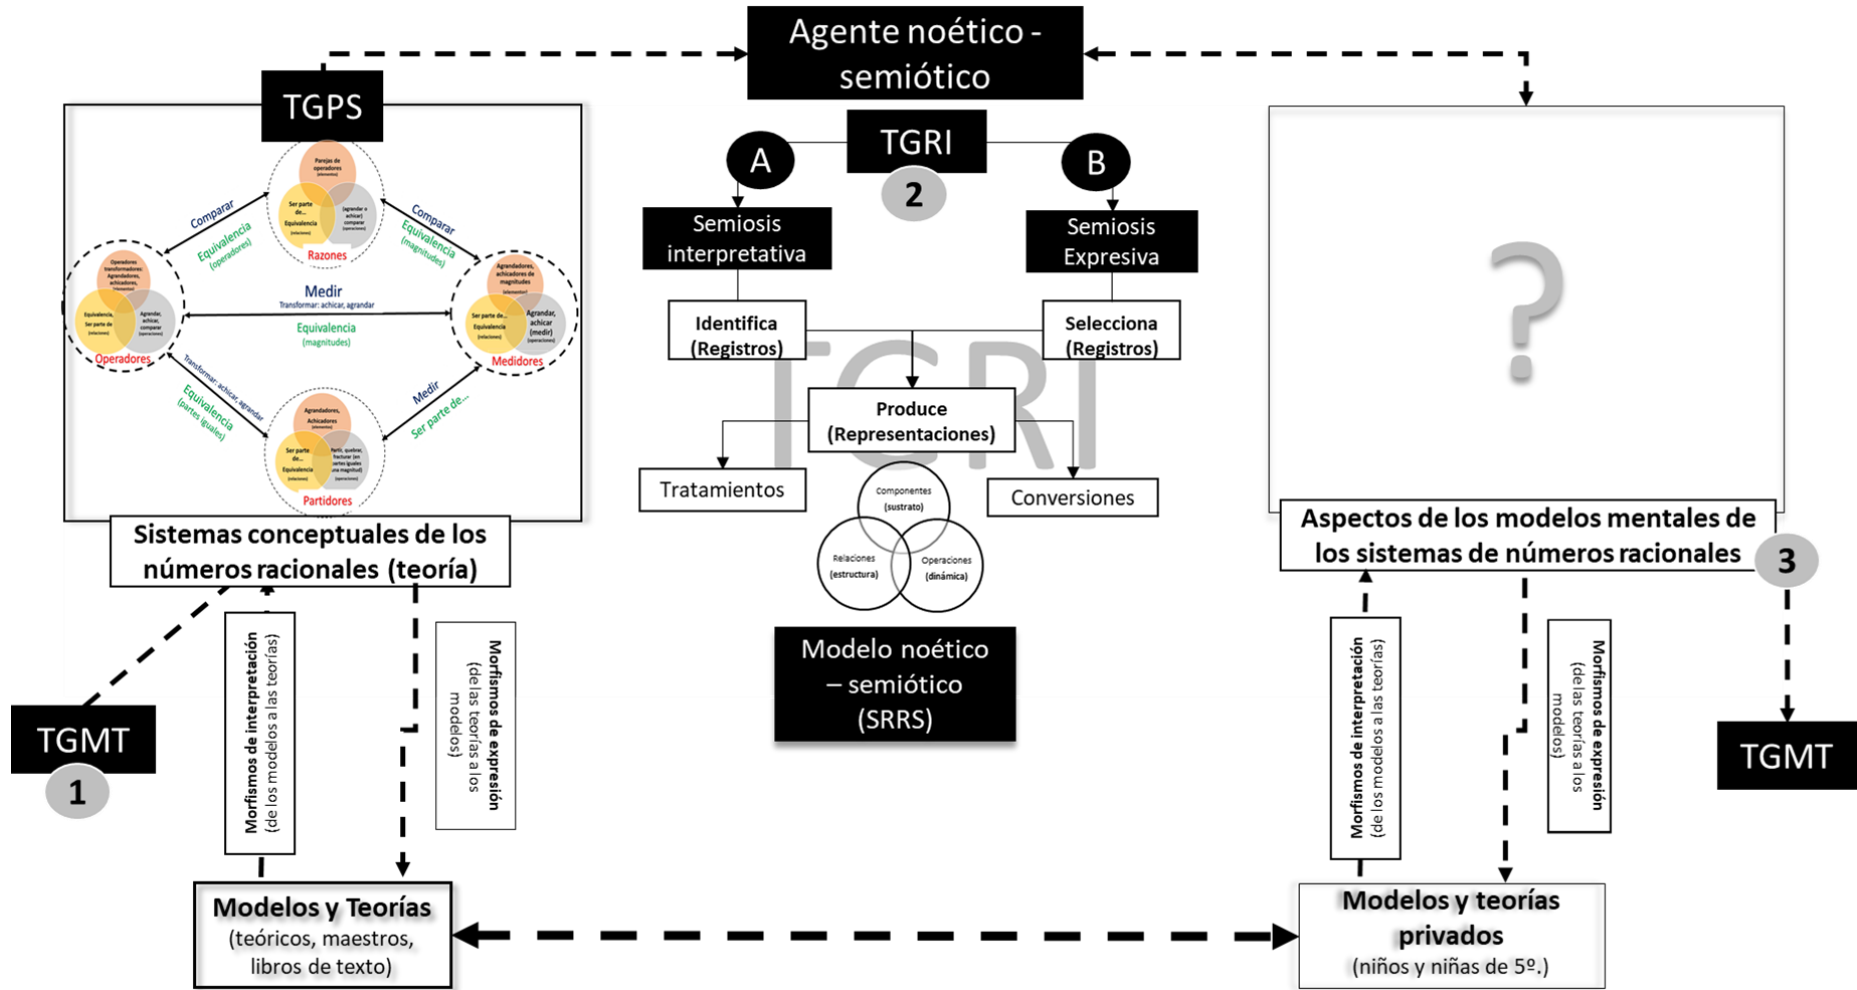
Agente noético - semiótico

TGPS

Parejas de operadores (elementos)
Ser parte de...
Equivalencia (relaciones)
Agrandar o achicar/ comparar (operaciones)
Razones

Comparar
Equivalencia (operadores)

Comparar
Equivalencia (magnitudes)

Operadores transformadores: Agrandadores, achicadores, (elementos)
Equivalencia, Ser parte de (relaciones)
Agrandar, achicar, comparar (operaciones)
Operadores

Medir
Transformar: achicar, agrandar
Equivalencia (magnitudes)

Agrandadores, achicadores de magnitudes (elementos)
Ser parte de... Equivalencia (relaciones)
Agrandar, achicar (medir) (operaciones)
Medidores

Transformar: achicar, agrandar
Equivalencia (partes iguales)

Medir
Ser parte de...

Agrandadores, Achicadores (elementos)
Ser parte de... Equivalencia (relaciones)
Partir, quebrar, fracturar (en partes iguales una magnitud) (operaciones)
Partidores

Sistemas conceptuales de los números racionales (teoría)

TGMT
1

Morfismos de interpretación (de los modelos a las teorías)

Morfismos de expresión (de las teorías a los modelos)

Modelos y Teorías (teóricos, maestros, libros de texto)

TGRI
A
B
2

Semiosis interpretativa
Semiosis Expresiva

Identifica (Registros)
Selecciona (Registros)

TGRI

Produce (Representaciones)

Tratamientos
Conversiones

Componentes (sustrato)
Relaciones (estructura)
Operaciones (dinámica)

Modelo noético – semiótico (SRRS)

?

Aspectos de los modelos mentales de los sistemas de números racionales
3

Morfismos de interpretación (de los modelos a las teorías)

Morfismos de expresión (de las teorías a los modelos)

TGMT

Modelos y teorías privados (niños y niñas de 5º.)